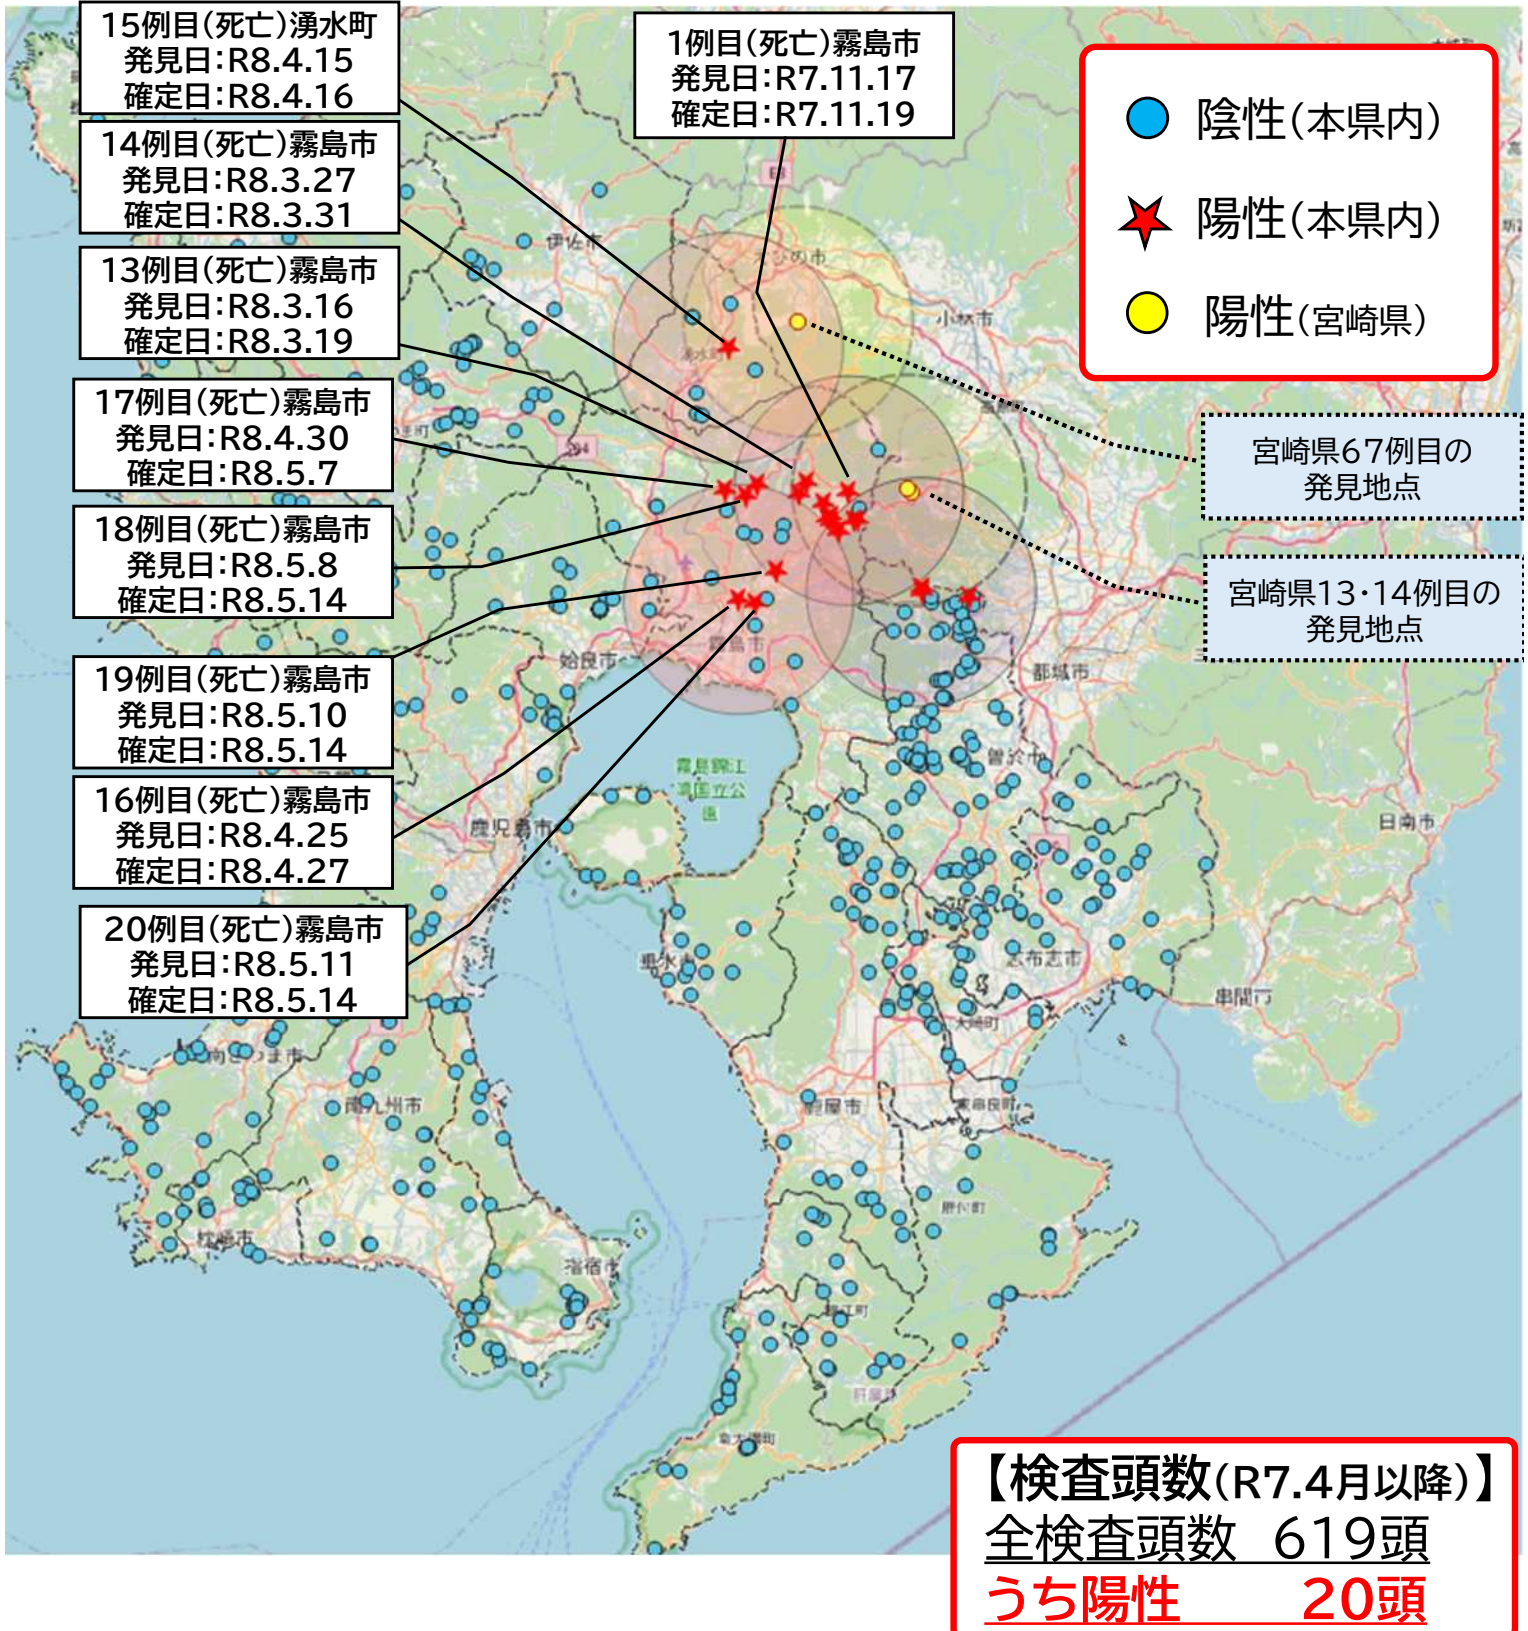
15例目(死亡)湧水町
発見日:R8.4.15
確定日:R8.4.16

14例目(死亡)霧島市
発見日:R8.3.27
確定日:R8.3.31

13例目(死亡)霧島市
発見日:R8.3.16
確定日:R8.3.19

17例目(死亡)霧島市
発見日:R8.4.30
確定日:R8.5.7

18例目(死亡)霧島市
発見日:R8.5.8
確定日:R8.5.14

19例目(死亡)霧島市
発見日:R8.5.10
確定日:R8.5.14

16例目(死亡)霧島市
発見日:R8.4.25
確定日:R8.4.27

20例目(死亡)霧島市
発見日:R8.5.11
確定日:R8.5.14

1例目(死亡)霧島市
発見日:R7.11.17
確定日:R7.11.19

陰性(本県内)
陽性(本県内)
陽性(宮崎県)

宮崎県67例目の
発見地点

宮崎県13・14例目の
発見地点

伊佐市
えびの市
小林市
湧水町
都城市
霧島市
姶良市
曽於市
鹿児島市
霧島錦江湾国立公園
日南市
志布志市
串間市
日置市
南さつま市
南九州市
鹿屋市
枕崎市
指宿市

【検査頭数(R7.4月以降)】
全検査頭数　619頭
うち陽性　　20頭